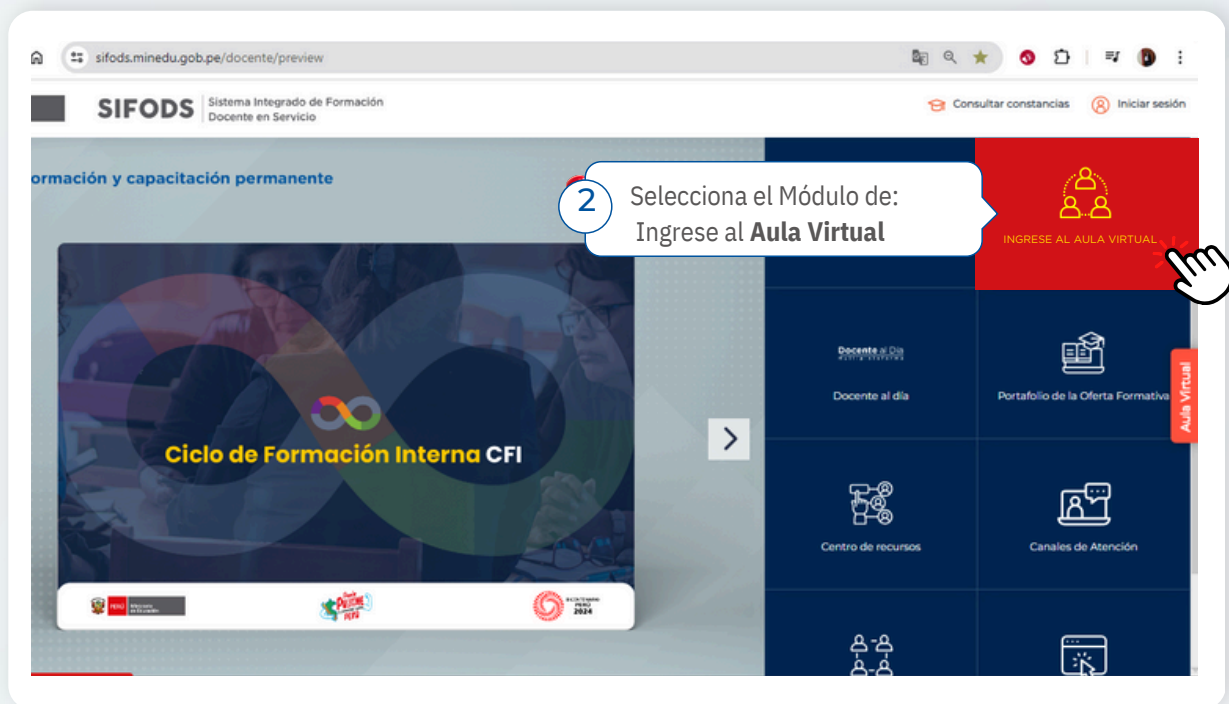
sifods.minedu.gob.pe/docente/preview

SIFODS Sistema Integrado de Formación Docente en Servicio

Consultar constancias Iniciar sesión

ormación y capacitación permanente

2 Selecciona el Módulo de: Ingrese al **Aula Virtual**

INGRESE AL AULA VIRTUAL

Ciclo de Formación Interna CFI

Docente al Día

Docente al día

Portafolio de la Oferta Formativa

Aula Virtual

Centro de recursos

Canales de Atención

PERÚ Ministerio de Educación

PERÚ

BICENTENARIO PERÚ 2024